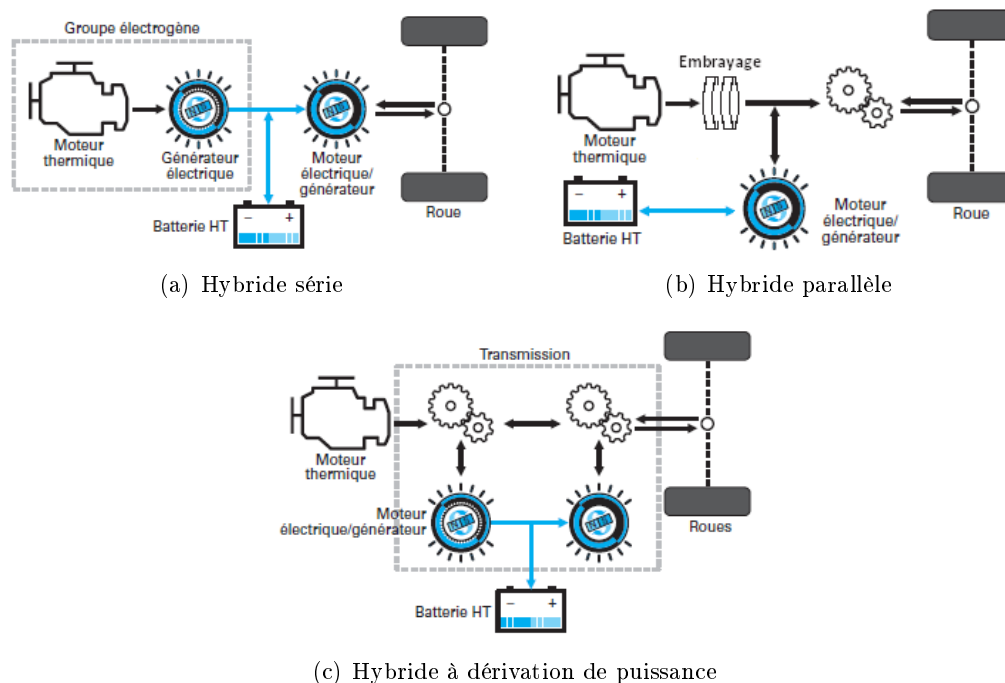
Groupe électrogène

Moteur thermique

Générateur électrique

Moteur électrique/ générateur

Roue

Batterie HT

–

+

(a) Hybride série

Embrayage

Moteur thermique

Batterie HT

–

+

Moteur électrique/ générateur

Roue

(b) Hybride parallèle

Transmission

Moteur thermique

Moteur électrique/générateur

Roues

Batterie HT

–

+

(c) Hybride à dérivation de puissance